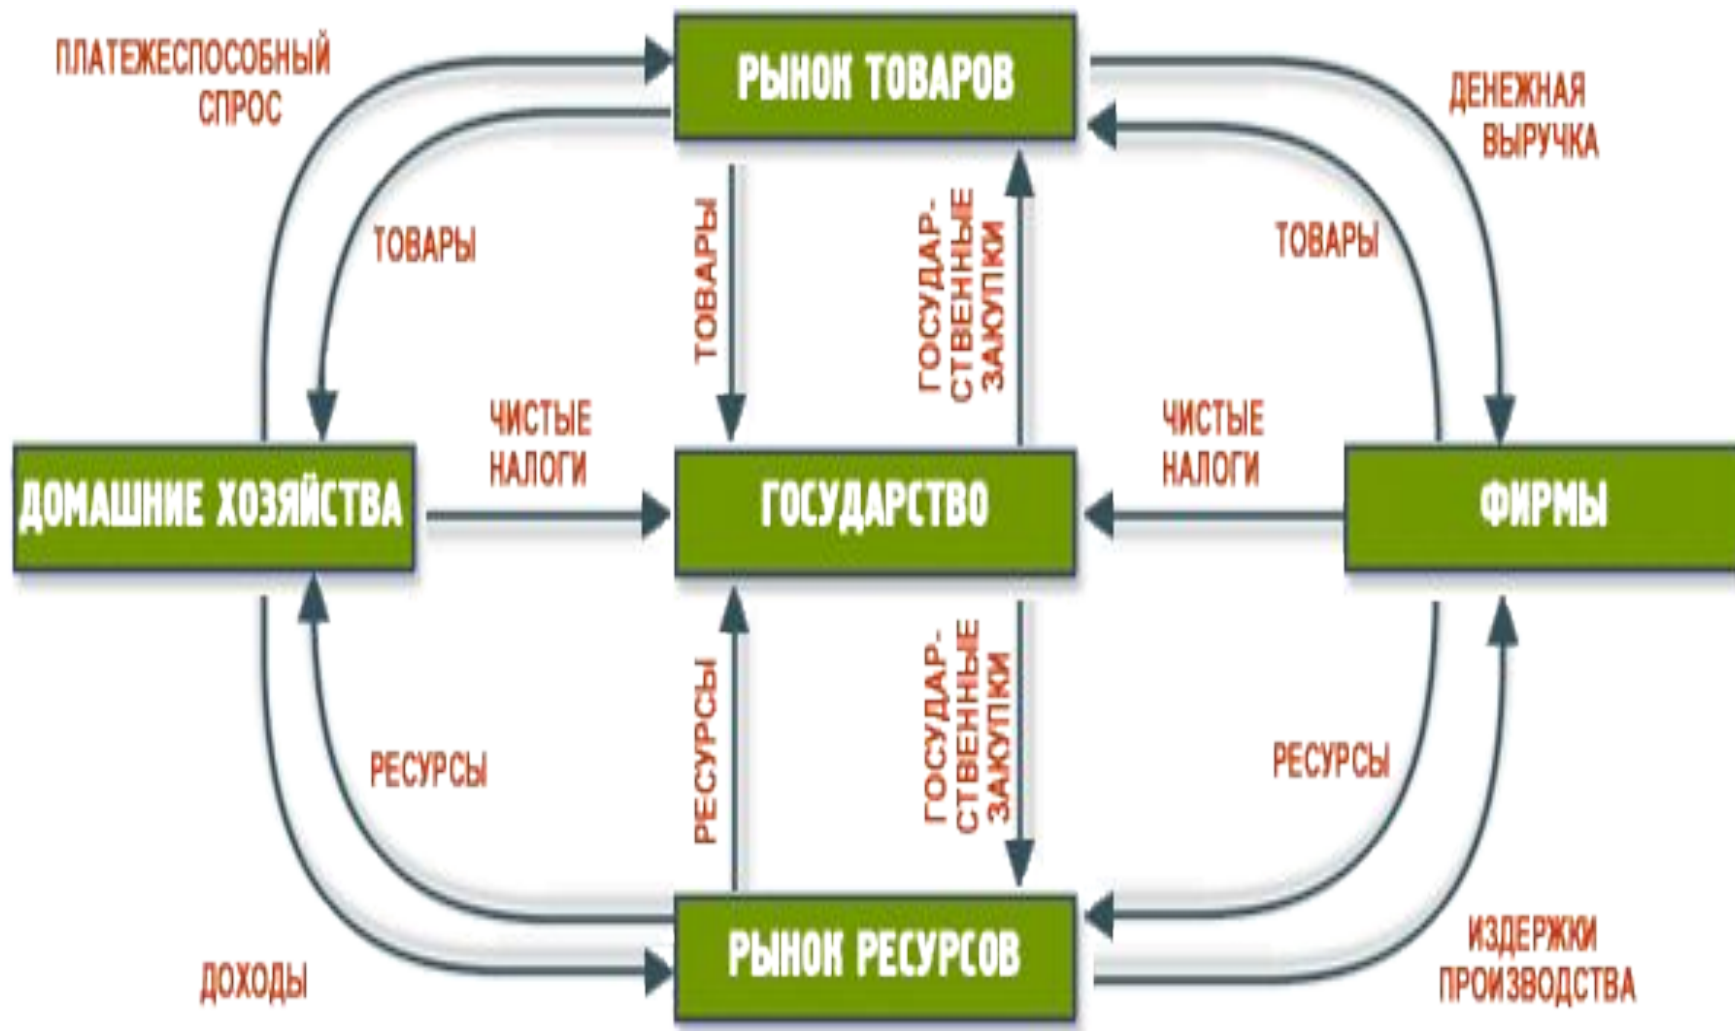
ПЛАТЕЖЕСПОСОБНЫЙ СПРОС

РЫНОК ТОВАРОВ

ДЕНЕЖНАЯ ВЫРУЧКА

ТОВАРЫ

ТОВАРЫ

ГОСУДАР-СТВЕННЫЕ ЗАКУПКИ

ТОВАРЫ

ЧИСТЫЕ НАЛОГИ

ЧИСТЫЕ НАЛОГИ

ДОМАШНИЕ ХОЗЯЙСТВА

ГОСУДАРСТВО

ФИРМЫ

РЕСУРСЫ

РЕСУРСЫ

ГОСУДАР-СТВЕННЫЕ ЗАКУПКИ

РЕСУРСЫ

ДОХОДЫ

РЫНОК РЕСУРСОВ

ИЗДЕРЖКИ ПРОИЗВОДСТВА